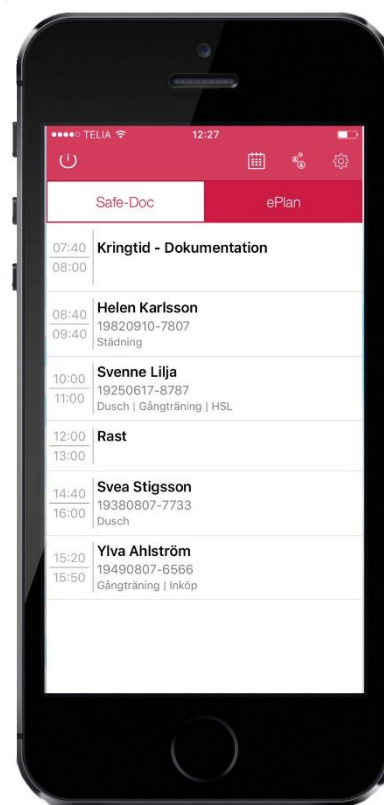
●●●●○ TELIA 12:27

Safe-Doc
ePlan

07:40
08:00
Kringtid - Dokumentation

08:40
09:40
Helen Karlsson
19820910-7807
Städning

10:00
11:00
Svenne Lilja
19250617-8787
Dusch | Gångträning | HSL

12:00
13:00
Rast

14:40
16:00
Svea Stigsson
19380807-7733
Dusch

15:20
15:50
Ylva Ahlström
19490807-6566
Gångträning | Inköp